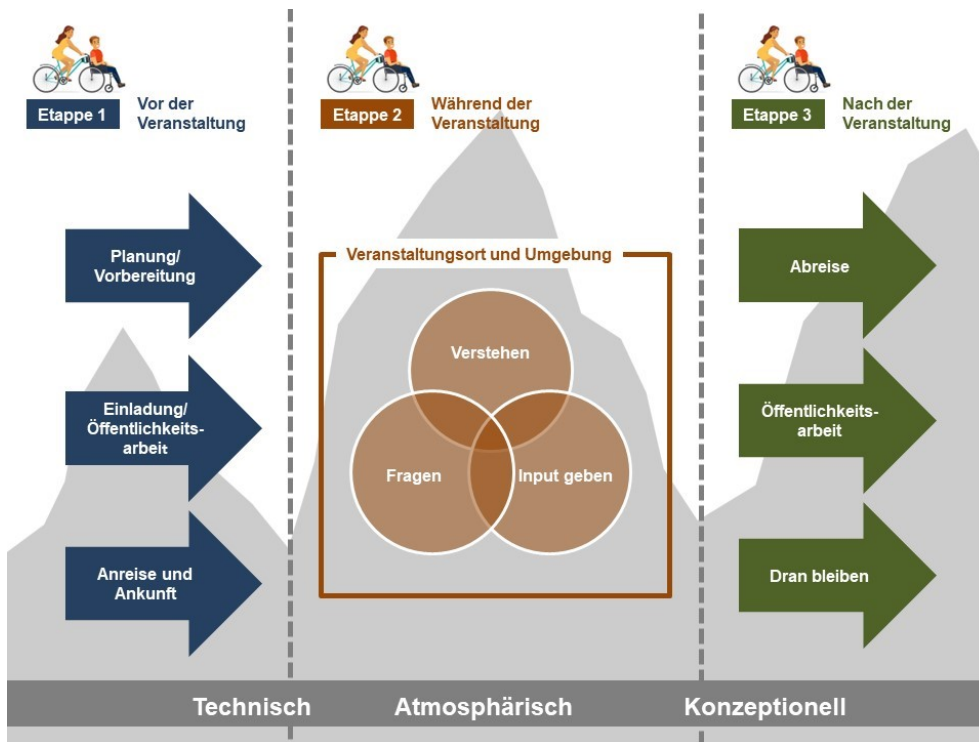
Etappe 1 Vor der Veranstaltung

Etappe 2 Während der Veranstaltung

Etappe 3 Nach der Veranstaltung

Planung/ Vorbereitung

Einladung/ Öffentlichkeitsarbeit

Anreise und Ankunft

Veranstaltungsort und Umgebung

Verstehen

Fragen

Input geben

Abreise

Öffentlichkeitsarbeit

Dran bleiben

Technisch

Atmosphärisch

Konzeptionell